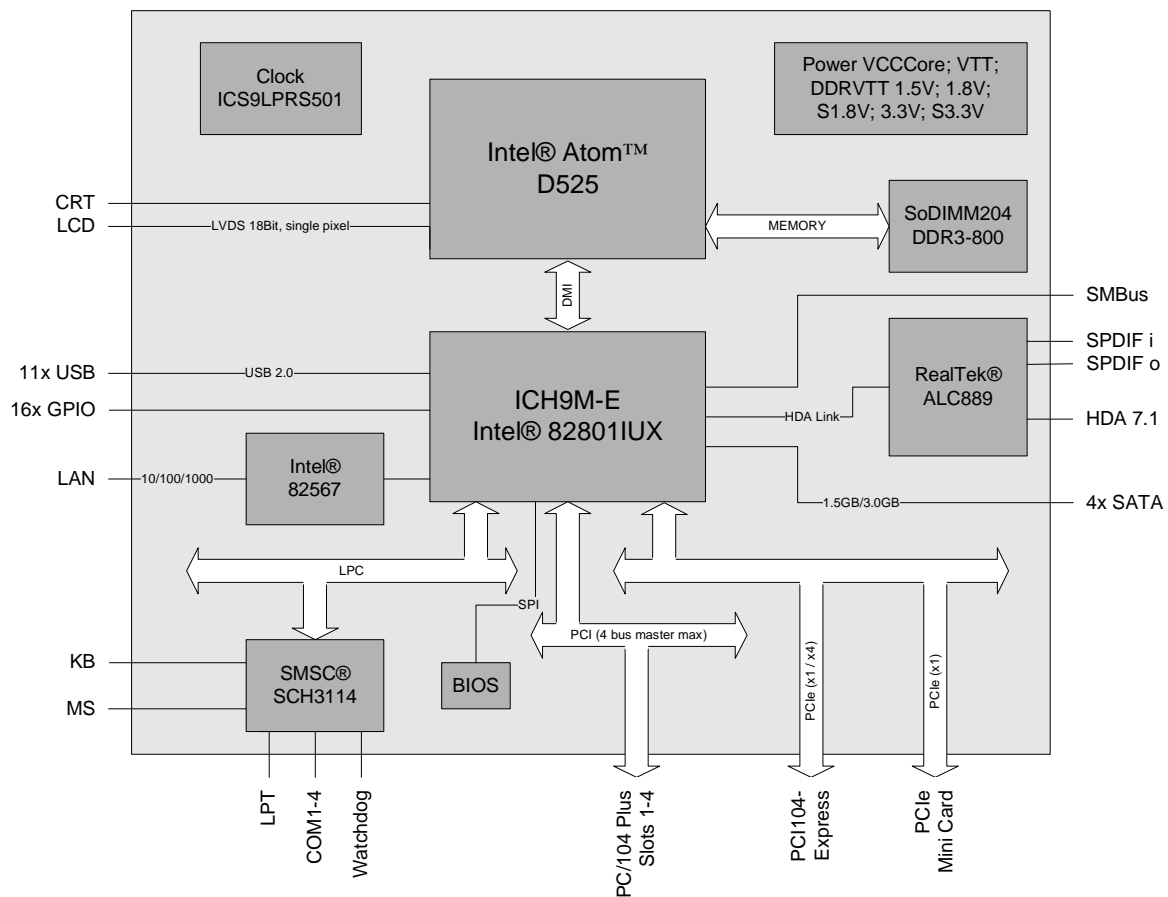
Clock
ICS9LPRS501

Intel® Atom™
D525

Power VCCCore; VTT;
DDRVTT 1.5V; 1.8V;
S1.8V; 3.3V; S3.3V

CRT
LCD
LVDS 18Bit, single pixel

MEMORY

SoDIMM204
DDR3-800

DMI

SMBus

SPDIF i
SPDIF o

11x USB
USB 2.0

16x GPIO

ICH9M-E
Intel® 82801IUX

RealTek®
ALC889

HDA Link

HDA 7.1

LAN
10/100/1000

Intel®
82567

1.5GB/3.0GB

4x SATA

LPC

SPI

PCI (4 bus master max)

PCIe (x1 / x4)

PCIe (x1)

KB
MS

SMSC®
SCH3114

BIOS

LPT
COM1-4
Watchdog

PC/104 Plus
Slots 1-4

PCI104-
Express

PCIe
Mini Card